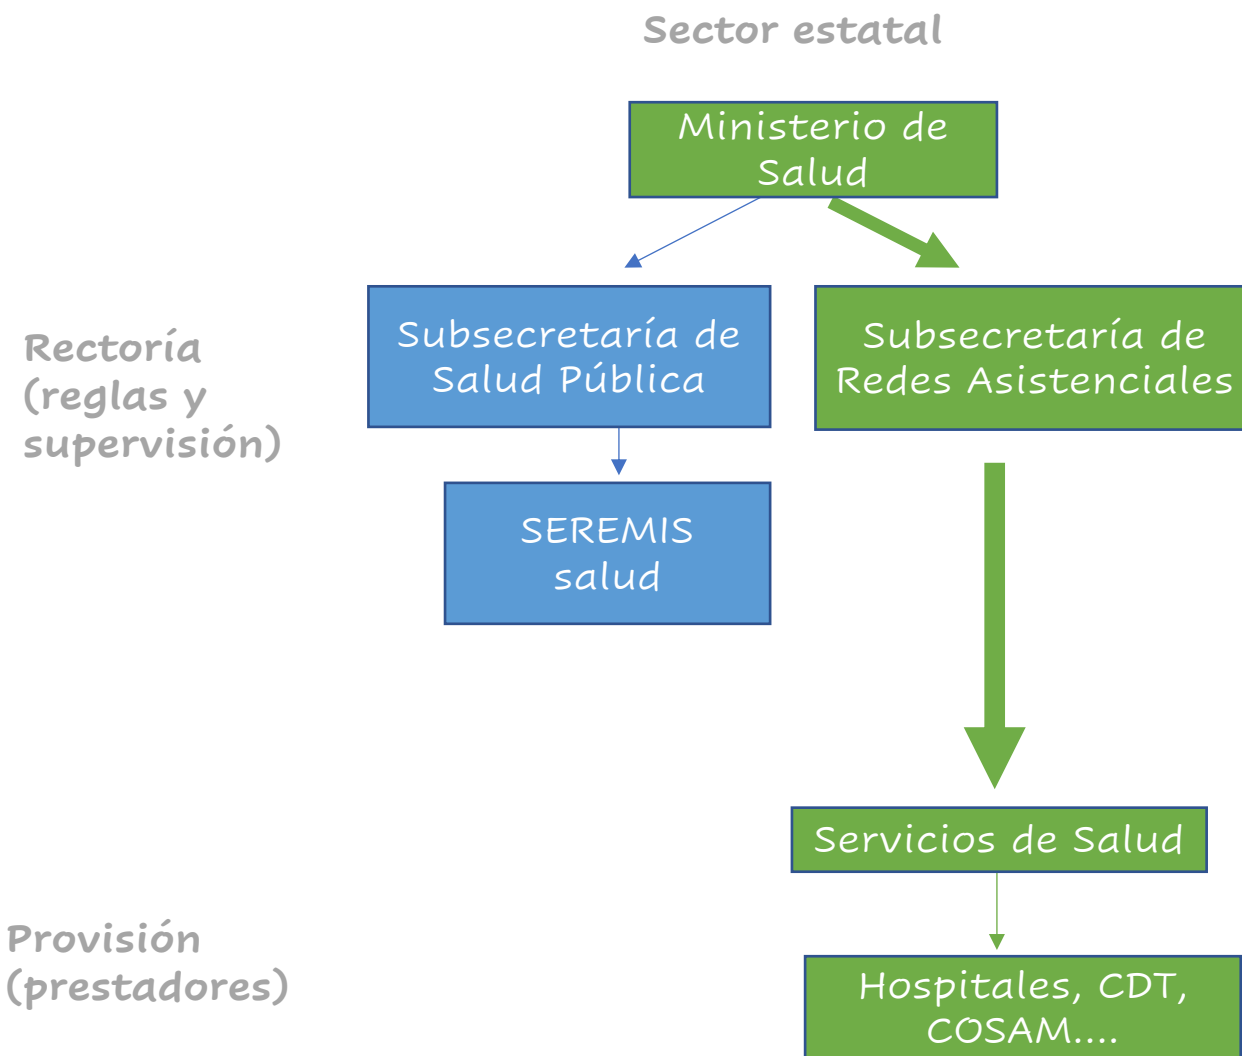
Sector estatal

Ministerio de Salud

Rectoría (reglas y supervisión)

Subsecretaría de Salud Pública

Subsecretaría de Redes Asistenciales

SEREMIS salud

Servicios de Salud

Provisión (prestadores)

Hospitales, CDT, COSAM....